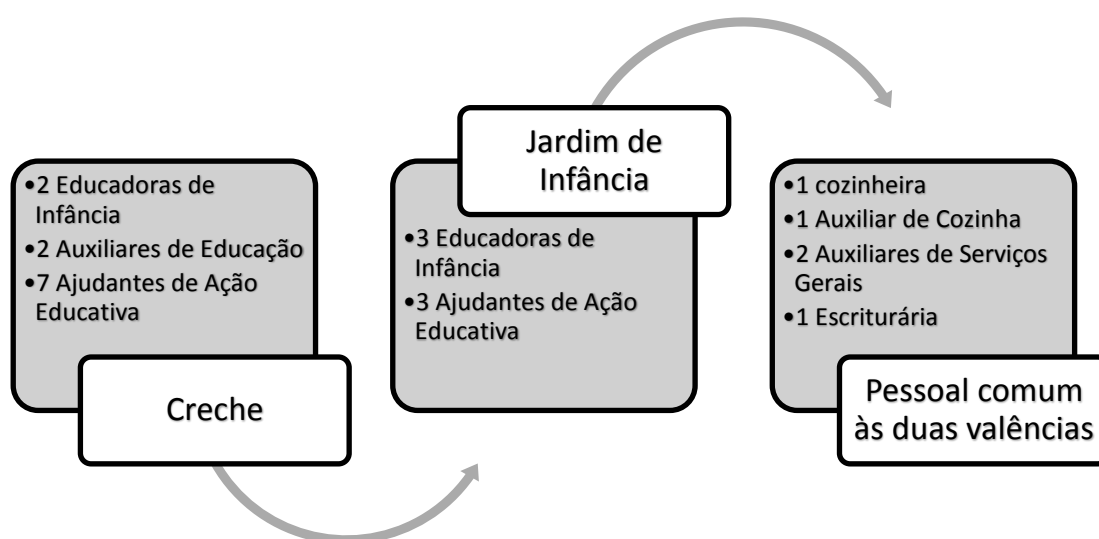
•2 Educadoras de Infância
•2 Auxiliares de Educação
•7 Ajudantes de Ação Educativa

Creche

Jardim de Infância

•3 Educadoras de Infância
•3 Ajudantes de Ação Educativa

•1 cozinheira
•1 Auxiliar de Cozinha
•2 Auxiliares de Serviços Gerais
•1 Escriturária

Pessoal comum às duas valências